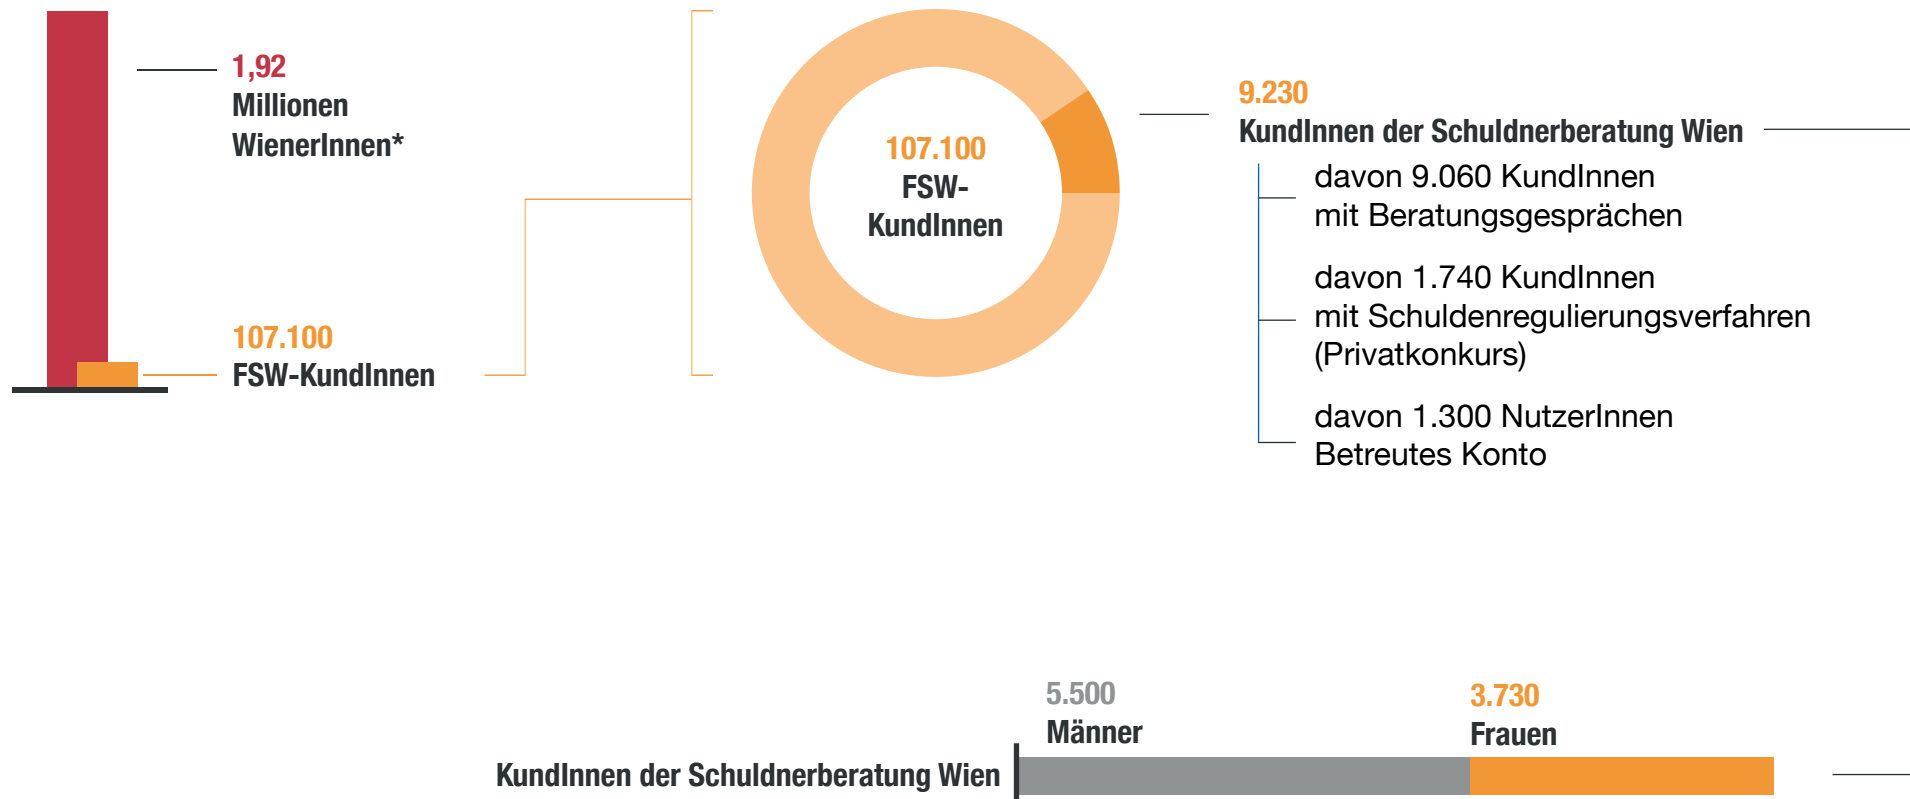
1,92
Millionen
WienerInnen*

107.100
FSW-KundInnen

107.100
FSW-
KundInnen

9.230
KundInnen der Schuldnerberatung Wien

davon 9.060 KundInnen
mit Beratungsgesprächen

davon 1.740 KundInnen
mit Schuldenregulierungsverfahren
(Privatkonkurs)

davon 1.300 NutzerInnen
Betreutes Konto

5.500
Männer

3.730
Frauen

KundInnen der Schuldnerberatung Wien